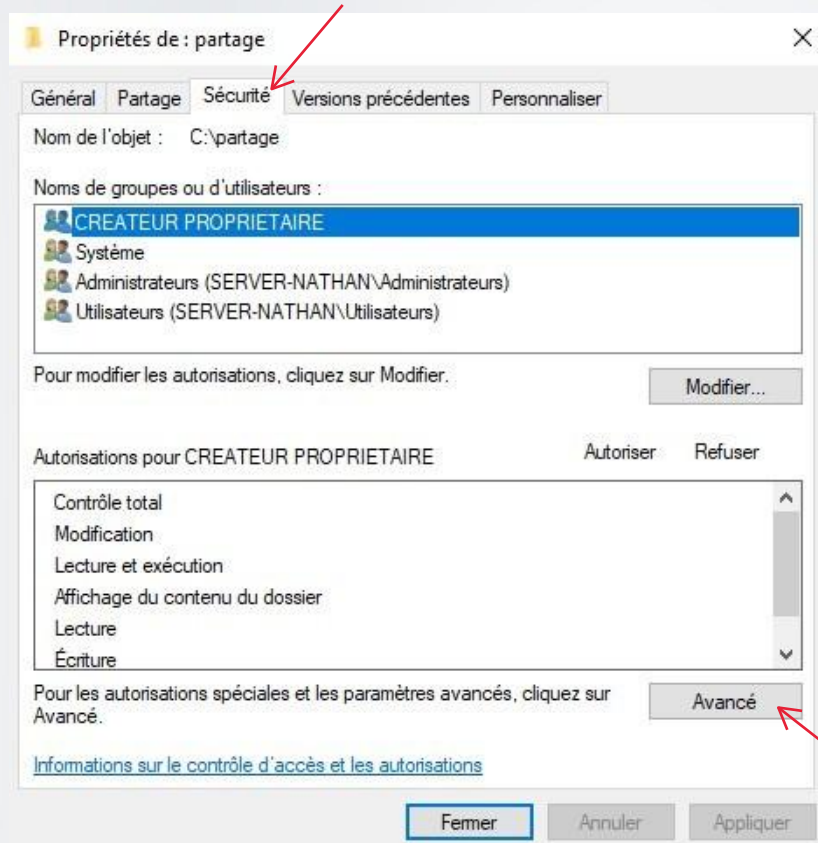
Propriétés de : partage

Général | Partage | Sécurité | Versions précédentes | Personnaliser

Nom de l'objet : C:\partage

Noms de groupes ou d'utilisateurs :

CREATEUR PROPRIETAIRE
Système
Administrateurs (SERVER-NATHAN\Administrateurs)
Utilisateurs (SERVER-NATHAN\Utilisateurs)

Pour modifier les autorisations, cliquez sur Modifier.

Modifier...

Autorisations pour CREATEUR PROPRIETAIRE | Autoriser | Refuser

Contrôle total
Modification
Lecture et exécution
Affichage du contenu du dossier
Lecture
Écriture

Pour les autorisations spéciales et les paramètres avancés, cliquez sur Avancé.

Avancé

Informations sur le contrôle d'accès et les autorisations

Fermer | Annuler | Appliquer